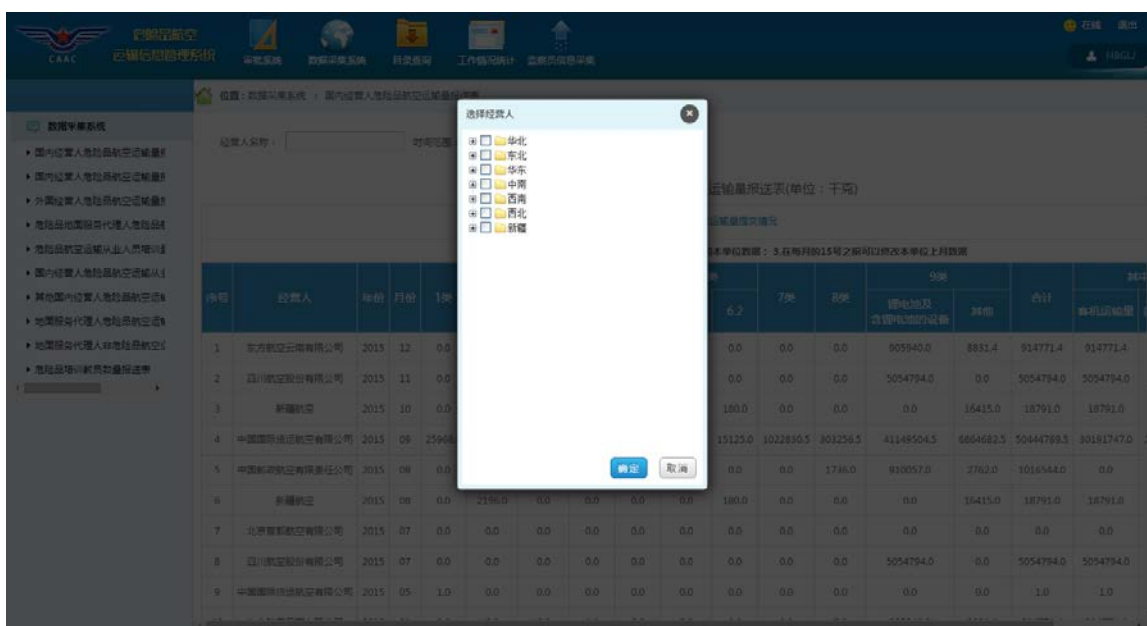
CAAC 危险品航空 运输信息管理系统

审批系统 数据采集系统 目录查询 工作情况统计 监察员信息采集

在线 退出 HBGLJ

位置：数据采集系统 > 国内经营人危险品航空运输量报送表

数据采集系统
▸ 国内经营人危险品航空运输量
▸ 国内经营人危险品航空运输量
▸ 外国经营人危险品航空运输量
▸ 危险品地面服务代理人危险品
▸ 危险品航空运输从业人员培训
▸ 国内经营人危险品航空运输
▸ 其他国内经营人危险品航空运输
▸ 地面服务代理人危险品航空运输
▸ 地面服务代理人非危险品航空
▸ 危险品培训机构数量报送表

经营人名称： 时间范围

运输量报送表(单位：千克)

运输量报送情况

本单位数据：3.在每月的15号之前可以修改本单位上月数据

选择经营人
华北
东北
华东
中南
西南
西北
新疆

确定 取消

| 序号 | 经营人 | 年份 | 月份 | 1类 | | | | | | 6.2 | 7类 | 8类 | 锂电池及含锂电池的设备 | 其他 | 合计 | 客机运输量 |
|---|---|---|---|---|---|---|---|---|---|---|---|---|---|---|---|---|
| 1 | 东方航空云南有限公司 | 2015 | 12 | 0.0 | | | | | | 0.0 | 0.0 | 0.0 | 905940.0 | 8831.4 | 914771.4 | 914771.4 |
| 2 | 四川航空股份有限公司 | 2015 | 11 | 0.0 | | | | | | 0.0 | 0.0 | 0.0 | 5054794.0 | 0.0 | 5054794.0 | 5054794.0 |
| 3 | 新疆航空 | 2015 | 10 | 0.0 | | | | | | 180.0 | 0.0 | 0.0 | 0.0 | 16415.0 | 18791.0 | 18791.0 |
| 4 | 中国国际货运航空有限公司 | 2015 | 09 | 25968 | | | | | | 15125.0 | 1022830.5 | 303256.5 | 411495045 | 6664682.5 | 50444789.5 | 30181747.0 |
| 5 | 中国邮政航空有限责任公司 | 2015 | 08 | 0.0 | | | | | | 0.0 | 0.0 | 1746.0 | 910057.0 | 2762.0 | 1016544.0 | 0.0 |
| 6 | 新疆航空 | 2015 | 08 | 0.0 | 2196.0 | 0.0 | 0.0 | 0.0 | 0.0 | 180.0 | 0.0 | 0.0 | 0.0 | 16415.0 | 18791.0 | 18791.0 |
| 7 | 北京首都航空有限公司 | 2015 | 07 | 0.0 | 0.0 | 0.0 | 0.0 | 0.0 | 0.0 | 0.0 | 0.0 | 0.0 | 0.0 | 0.0 | 0.0 | 0.0 |
| 8 | 四川航空股份有限公司 | 2015 | 07 | 0.0 | 0.0 | 0.0 | 0.0 | 0.0 | 0.0 | 0.0 | 0.0 | 0.0 | 5054794.0 | 0.0 | 5054794.0 | 5054794.0 |
| 9 | 中国国际货运航空有限公司 | 2015 | 05 | 1.0 | 0.0 | 0.0 | 0.0 | 0.0 | 0.0 | 0.0 | 0.0 | 0.0 | 0.0 | 0.0 | 1.0 | 1.0 |